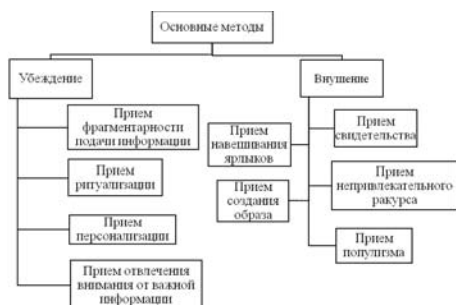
Основные методы

Убеждение

Прием фрагментарности подачи информации

Прием ритуализации

Прием персонализации

Прием отвлечения внимания от важной информации

Внушение

Прием навешивания ярлыков

Прием создания образа

Прием свидетельства

Прием непривлекательного ракурса

Прием популизма